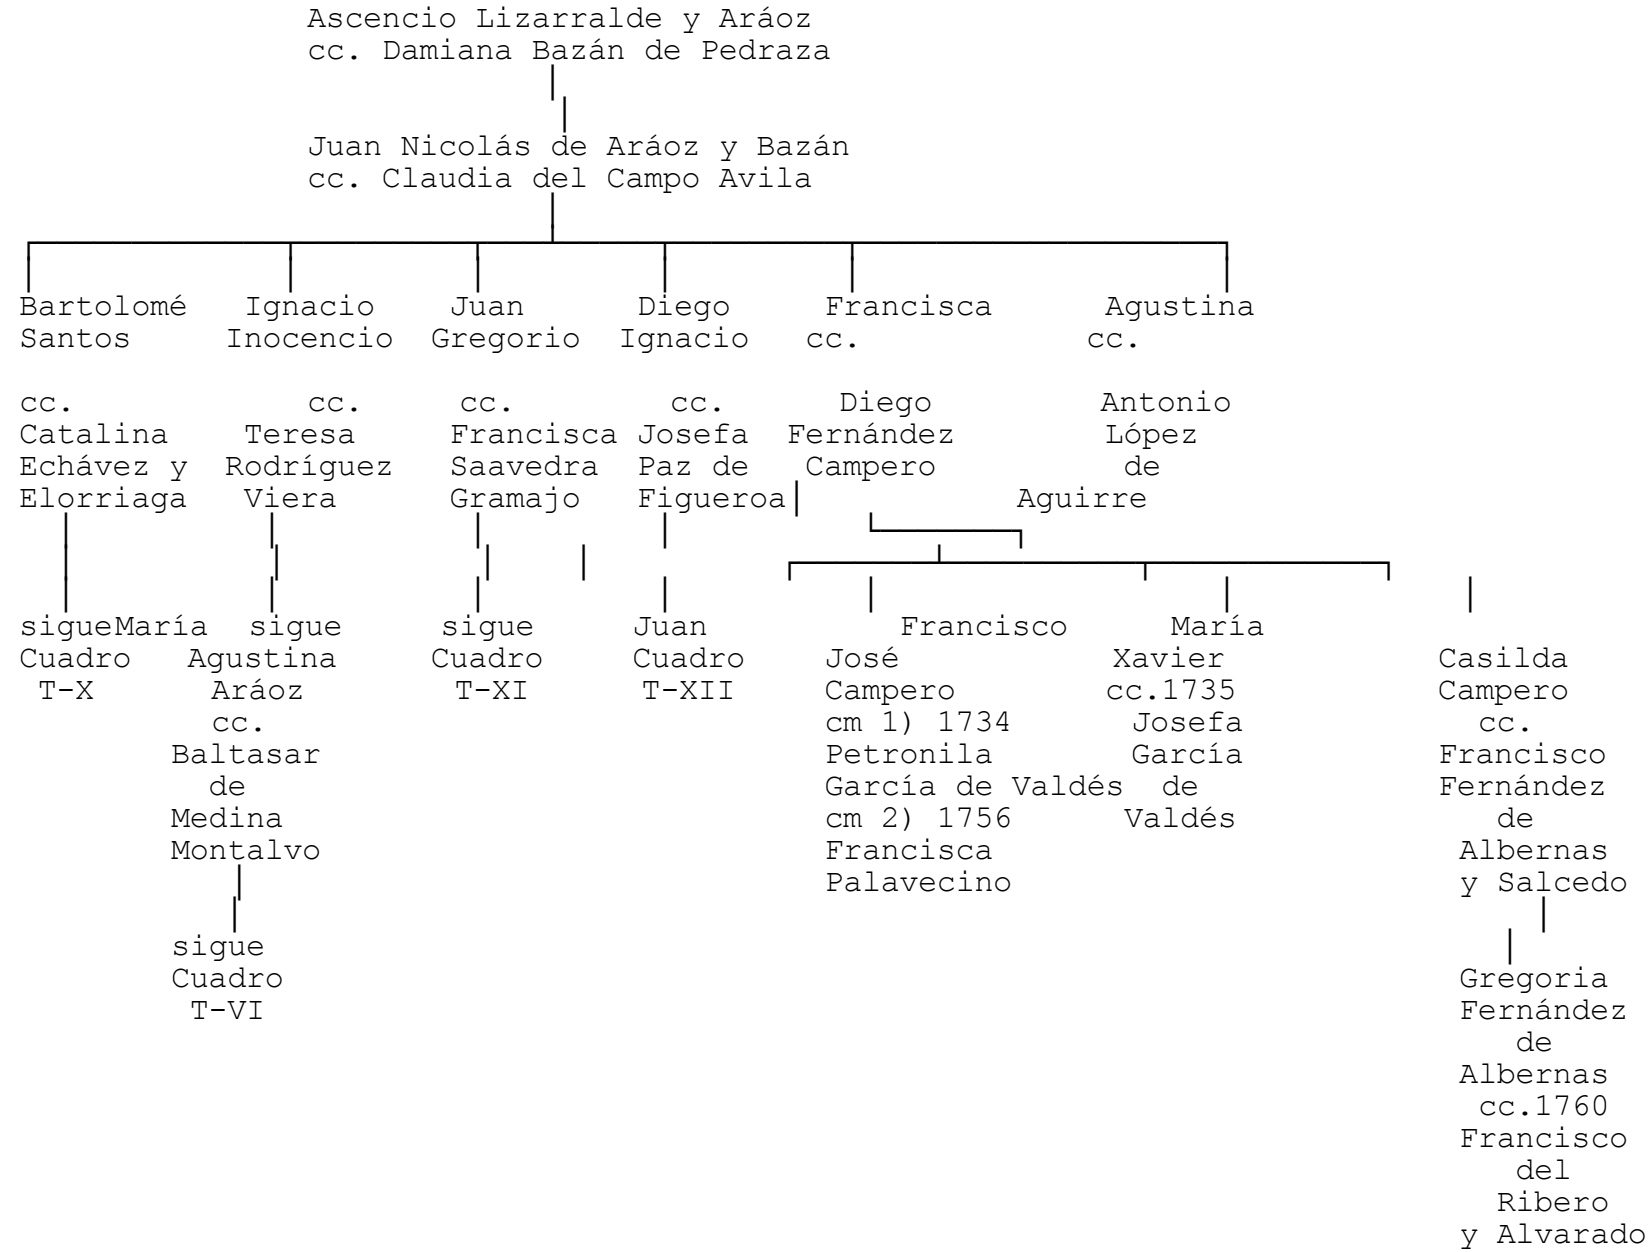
Ascencio Lizarralde y Aráoz
cc. Damiana Bazán de Pedraza

Juan Nicolás de Aráoz y Bazán
cc. Claudia del Campo Avila

Bartolomé Santos
cc. Catalina Echávez y Elorriaga
sigue Cuadro T-X

Ignacio Inocencio
cc. Teresa Rodríguez Viera
María Agustina Aráoz
cc. Baltasar de Medina Montalvo
sigue Cuadro T-VI

Juan Gregorio
cc. Francisca Saavedra Gramajo
sigue Cuadro T-XI

Diego Ignacio
cc. Josefa Paz de Figueroa
sigue Cuadro T-XII

Francisca
cc. Diego Fernández Campero

Agustina
cc. Antonio López de Aguirre

Juan José Campero
Francisco
cm 1) 1734 Petronila García de Valdés
cm 2) 1756 Francisca Palavecino

María Xavier
cc.1735 Josefa García de Valdés

Casilda Campero
cc. Francisco Fernández de Albernas y Salcedo

Gregoria Fernández de Albernas
cc.1760 Francisco del Ribero y Alvarado